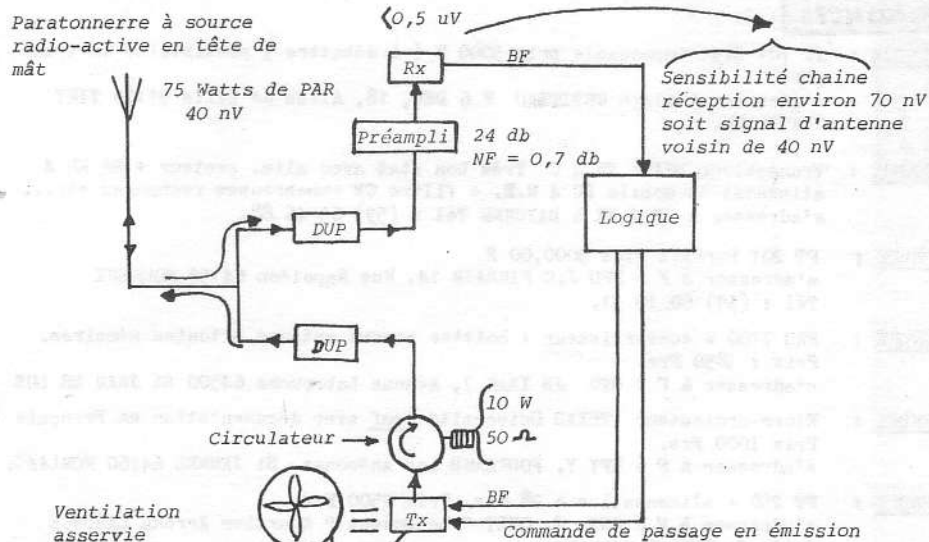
Paratonnerre à source radio-active en tête de mât

75 Watts de PAR
40 nV

<0,5 uV

Rx

BF

Sensibilité chaine réception environ 70 nV soit signal d'antenne voisin de 40 nV

Préampli 24 db
NF = 0,7 db

Logique

DUP

DUP

10 W
50 Ω

Circulateur

Ventilation asservie

Tx

BF

Commande de passage en émission